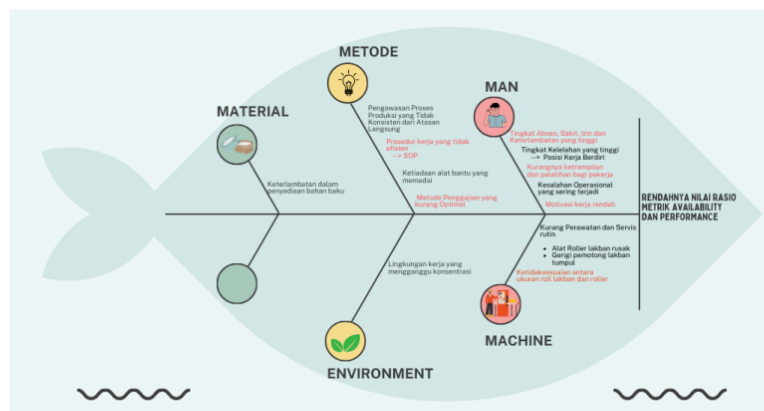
METODE

MATERIAL

MAN

Pengawasan Proses Produksi yang Tidak Konsisten dari Atasan Langsung

Prosedur kerja yang tidak efisien --> SOP

Ketiadaan alat bantu yang memadai

Metode Penggajian yang kurang Optimal

Keterlambatan dalam penyediaan bahan baku

Tingkat Absen, Sakit, Izin dan Keterlambatan yang tinggi

Tingkat Kelelahan yang tinggi --> Posisi Kerja Berdiri

Kurangnya ketrampilan dan pelatihan bagi pekerja

Kesalahan Operasional yang sering terjadi

Motivasi kerja rendah

RENDAHNYA NILAI RASIO METRIK AVAILABILITY DAN PERFORMANCE

Kurang Perawatan dan Servis rutin

• Alat Roller lakban rusak
• Gerigi pemotong lakban tumpul

Ketidaksesuaian antara ukuran roll lakban dan roller

Lingkungan kerja yang mengganggu konsentrasi

MACHINE

ENVIRONMENT